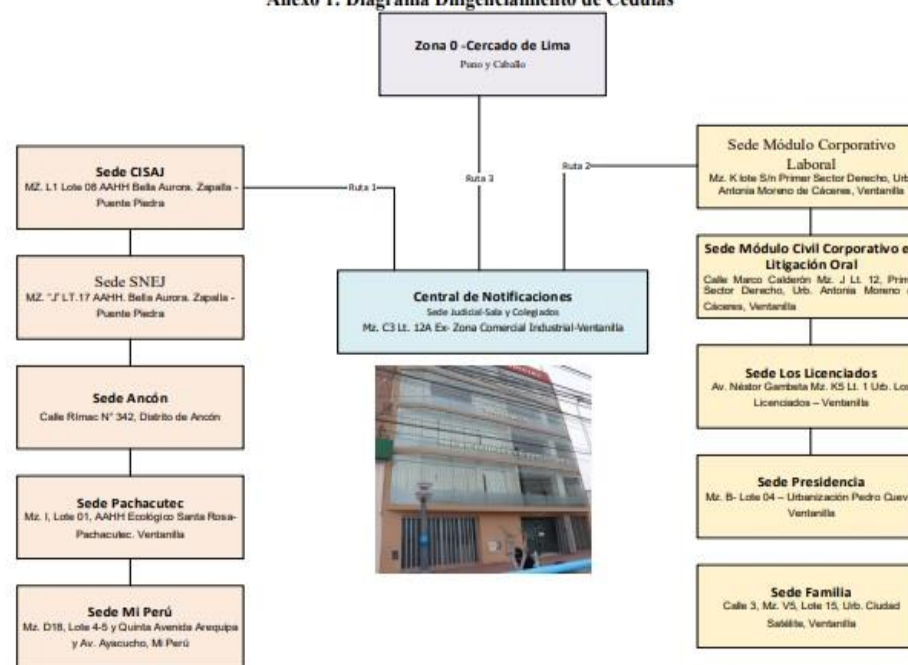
Anexo 1. Diagrama Diligenciamiento de Cédulas

Zona 0 -Cercado de Lima
Puno y Caballo

Ruta 3

Ruta 2

Ruta 1

Sede CISAJ
MZ. L1 Lote 08 AAHH Bella Aurora. Zapalla - Puente Piedra

Sede SNEJ
MZ. "J" LT.17 AAHH. Bella Aurora. Zapalla - Puente Piedra

Sede Ancón
Calle Rimac N° 342, Distrito de Ancón

Sede Pachacutec
Mz. I, Lote 01, AAHH Ecológico Santa Rosa-Pachacutec. Ventanilla

Sede Mi Perú
Mz. D18, Lote 4-5 y Quinta Avenida Arequipa y Av. Ayacucho, Mi Perú

Central de Notificaciones
Sede Judicial-Sala y Colegiados
Mz. C3 Lt. 12A Ex- Zona Comercial Industrial-Ventanilla

Sede Módulo Corporativo Laboral
Mz. K lote S/n Primer Sector Derecho, Urb Antonia Moreno de Cáceres, Ventanilla

Sede Módulo Civil Corporativo e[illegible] Litigación Oral
Calle Marco Calderón Mz. J Lt. 12, Prim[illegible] Sector Derecho, Urb. Antonia Moreno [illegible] Cáceres, Ventanilla

Sede Los Licenciados
Av. Néstor Gambeta Mz. K5 Lt. 1 Urb. Lo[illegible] Licenciados – Ventanilla

Sede Presidencia
Mz. B- Lote 04 – Urbanización Pedro Cuev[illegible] Ventanilla

Sede Familia
Calle 3, Mz. V5, Lote 15, Urb. Ciudad Satélite, Ventanilla